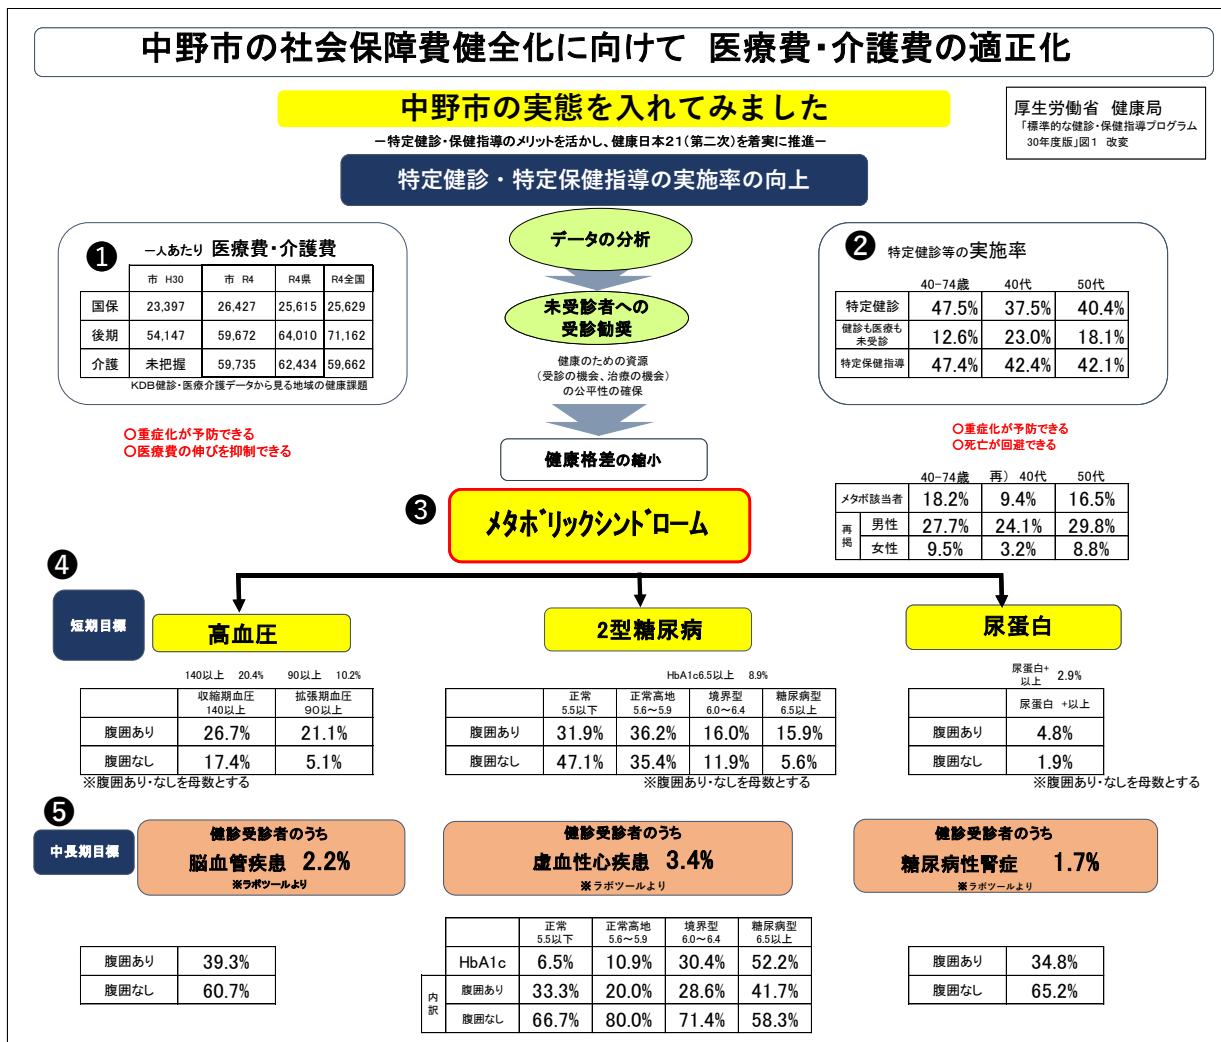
中野市の社会保障費健全化に向けて 医療費・介護費の適正化

中野市の実態を入れてみました

ー特定健診・保健指導のメリットを活かし、健康日本21（第二次）を着実に推進ー

厚生労働省 健康局
「標準的な健診・保健指導プログラム 30年度版」図1 改変

特定健診・特定保健指導の実施率の向上

❶ 一人あたり 医療費・介護費

| | 市 H30 | 市 R4 | R4県 | R4全国 |
|---|---|---|---|---|
| 国保 | 23,397 | 26,427 | 25,615 | 25,629 |
| 後期 | 54,147 | 59,672 | 64,010 | 71,162 |
| 介護 | 未把握 | 59,735 | 62,434 | 59,662 |

KDB健診・医療介護データから見る地域の健康課題

データの分析

未受診者への受診勧奨

健康のための資源（受診の機会、治療の機会）の公平性の確保

健康格差の縮小

❷ 特定健診等の実施率

| | 40−74歳 | 40代 | 50代 |
|---|---|---|---|
| 特定健診 | 47.5% | 37.5% | 40.4% |
| 健診も医療も未受診 | 12.6% | 23.0% | 18.1% |
| 特定保健指導 | 47.4% | 42.4% | 42.1% |

○重症化が予防できる
○医療費の伸びを抑制できる

○重症化が予防できる
○死亡が回避できる

❸ メタボリックシンドローム

| | | 40−74歳 | 再）40代 | 50代 |
|---|---|---|---|---|
| メタボ該当者 | | 18.2% | 9.4% | 16.5% |
| 再掲 | 男性 | 27.7% | 24.1% | 29.8% |
| | 女性 | 9.5% | 3.2% | 8.8% |

❹ 短期目標

高血圧

140以上 20.4% 90以上 10.2%

| | 収縮期血圧 140以上 | 拡張期血圧 90以上 |
|---|---|---|
| 腹囲あり | 26.7% | 21.1% |
| 腹囲なし | 17.4% | 5.1% |

※腹囲あり・なしを母数とする

2型糖尿病

HbA1c6.5以上 8.9%

| | 正常 5.5以下 | 正常高地 5.6～5.9 | 境界型 6.0～6.4 | 糖尿病型 6.5以上 |
|---|---|---|---|---|
| 腹囲あり | 31.9% | 36.2% | 16.0% | 15.9% |
| 腹囲なし | 47.1% | 35.4% | 11.9% | 5.6% |

※腹囲あり・なしを母数とする

尿蛋白

尿蛋白+以上 2.9%

| | 尿蛋白 +以上 |
|---|---|
| 腹囲あり | 4.8% |
| 腹囲なし | 1.9% |

※腹囲あり・なしを母数とする

❺ 中長期目標

健診受診者のうち
脳血管疾患 2.2%
※ラボツールより

健診受診者のうち
虚血性心疾患 3.4%
※ラボツールより

健診受診者のうち
糖尿病性腎症 1.7%
※ラボツールより

| | |
|---|---|
| 腹囲あり | 39.3% |
| 腹囲なし | 60.7% |

| | | 正常 5.5以下 | 正常高地 5.6～5.9 | 境界型 6.0～6.4 | 糖尿病型 6.5以上 |
|---|---|---|---|---|---|
| | HbA1c | 6.5% | 10.9% | 30.4% | 52.2% |
| 内訳 | 腹囲あり | 33.3% | 20.0% | 28.6% | 41.7% |
| | 腹囲なし | 66.7% | 80.0% | 71.4% | 58.3% |

| | |
|---|---|
| 腹囲あり | 34.8% |
| 腹囲なし | 65.2% |